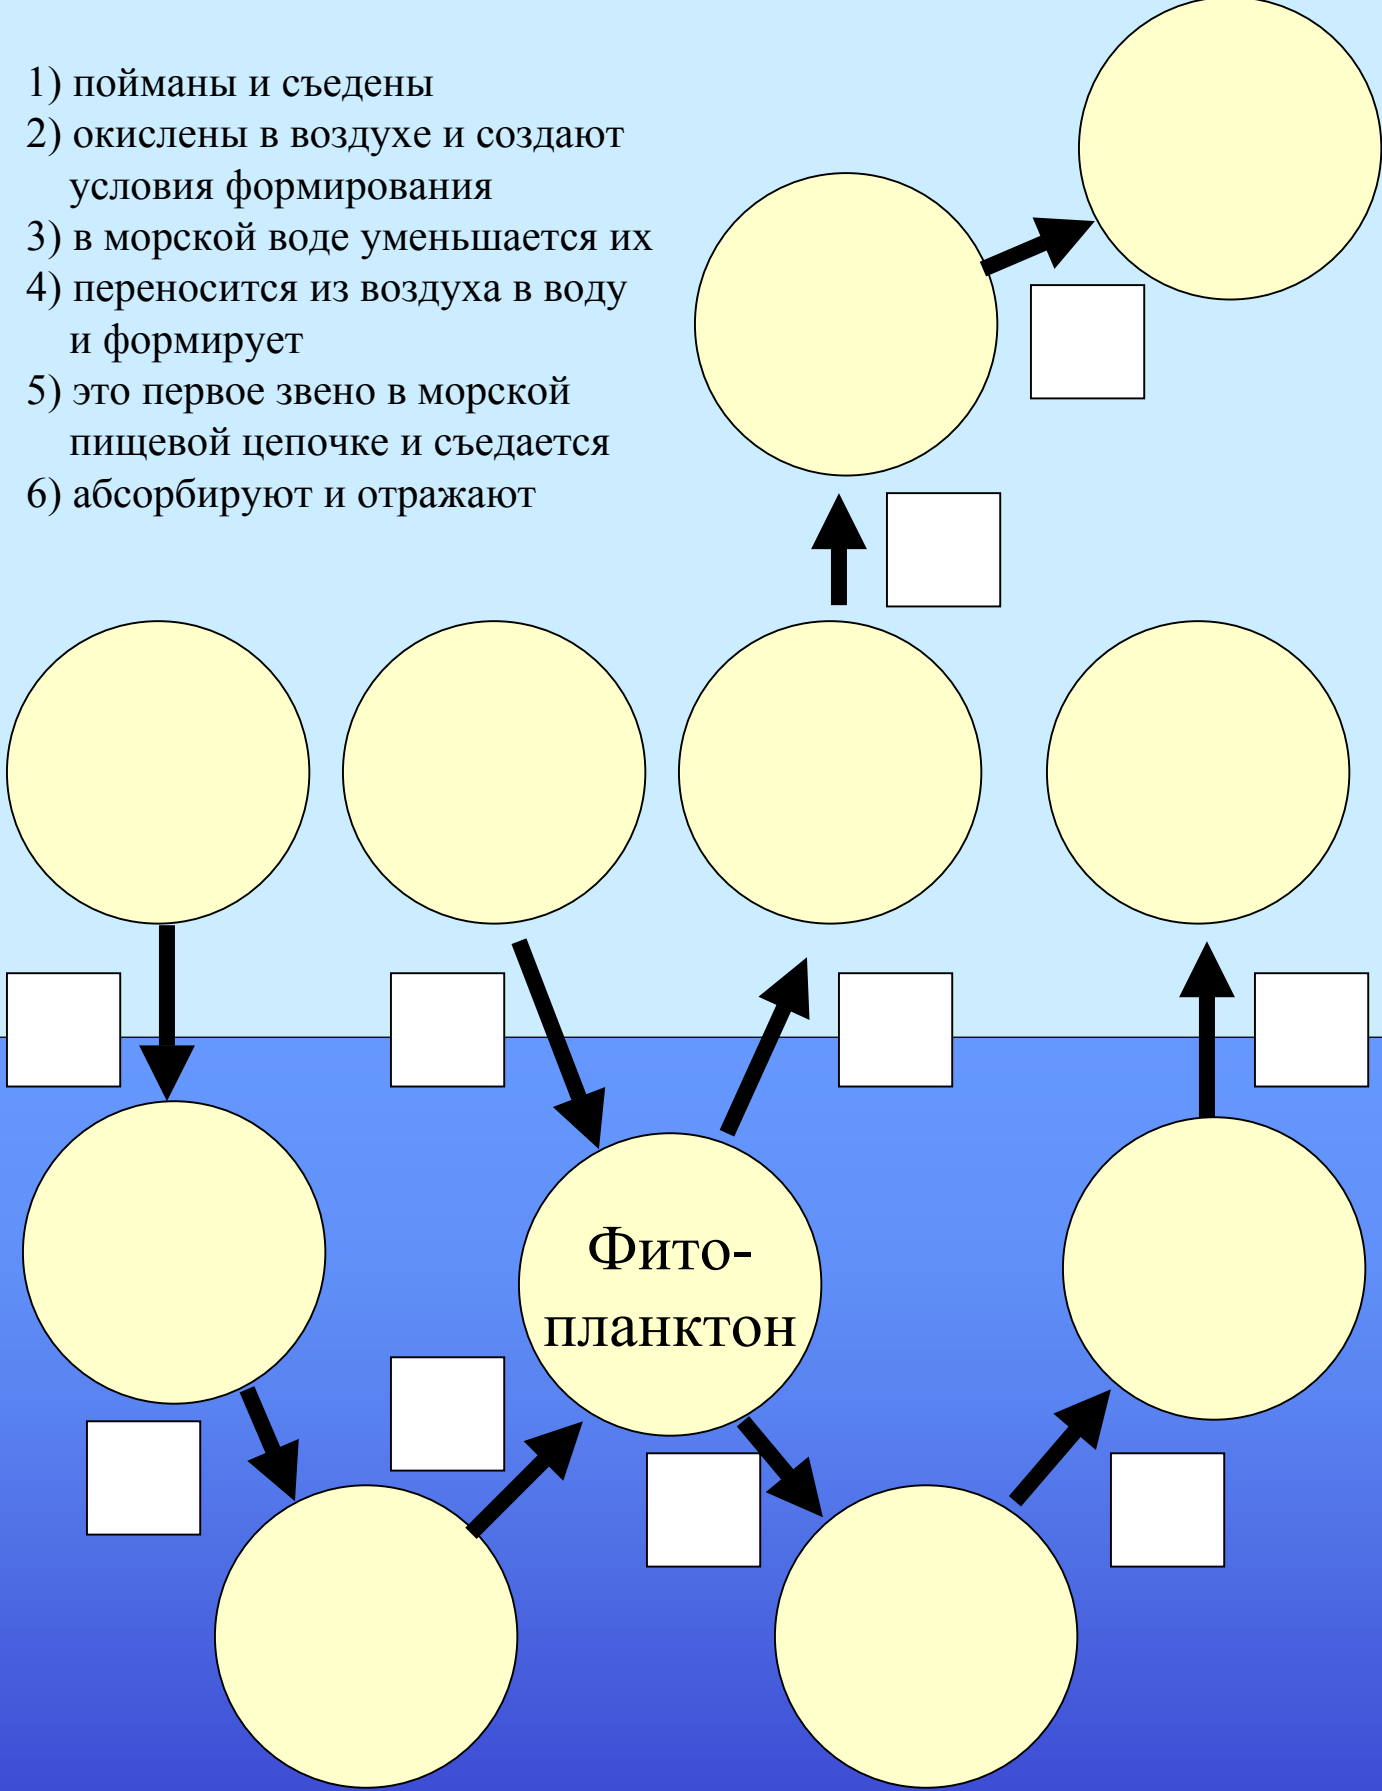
1) пойманы и съедены
2) окислены в воздухе и создают условия формирования
3) в морской воде уменьшается их
4) переносится из воздуха в воду и формирует
5) это первое звено в морской пищевой цепочке и съедается
6) абсорбируют и отражают

Фито-планктон